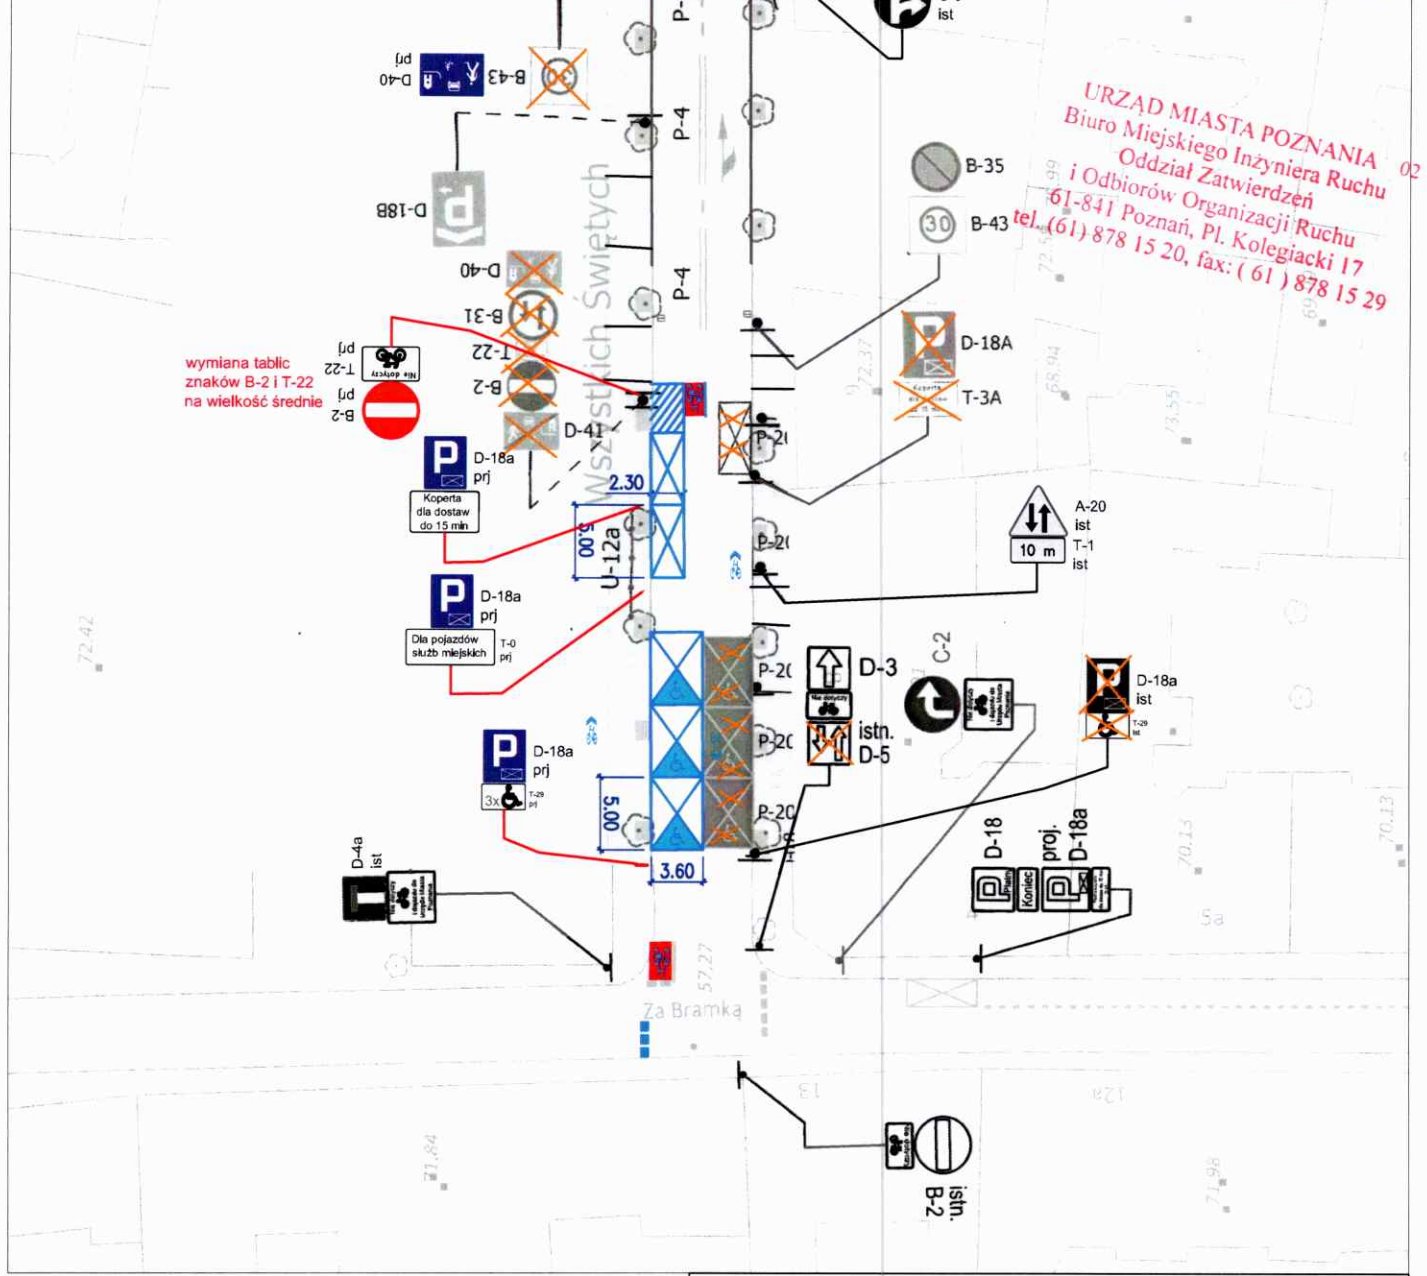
ist

URZĄD MIASTA POZNANIA
Biuro Miejskiego Inżyniera Ruchu
Oddział Zatwierdzeń
i Odbiorów Organizacji Ruchu
61-841 Poznań, Pl. Kolegiacki 17
tel. (61) 878 15 20, fax: ( 61 ) 878 15 29

D-40 prj
B-43
P-4
D-18B
D-40
B-31
T-22 prj
B-2
B-2 prj
P-4
B-35
B-43
D-18A
T-3A
Wszystkich Świętych

wymiana tablic znaków B-2 i T-22 na wielkość średnie

D-41
D-18a prj
Koperta dla dostaw do 15 min
2.30
5.00
U-12a
P-20
P-20
A-20 ist
10 m
T-1 ist
D-18a prj
Dla pojazdów służb miejskich
T-0 prj
P-20
D-3
C-2
D-18a ist
T-29 ist
P-20
istn. D-5
D-18a prj
3x
T-29 prj
5.00
P-20
3.60
D-4a ist
D-18
Koniec
proj. D-18a
Za Bramką
13
12a
5a
istn. B-2
72.42
71.84
71.98
70.13
70.13
72.37
68.94
73.55
72.59
57.27